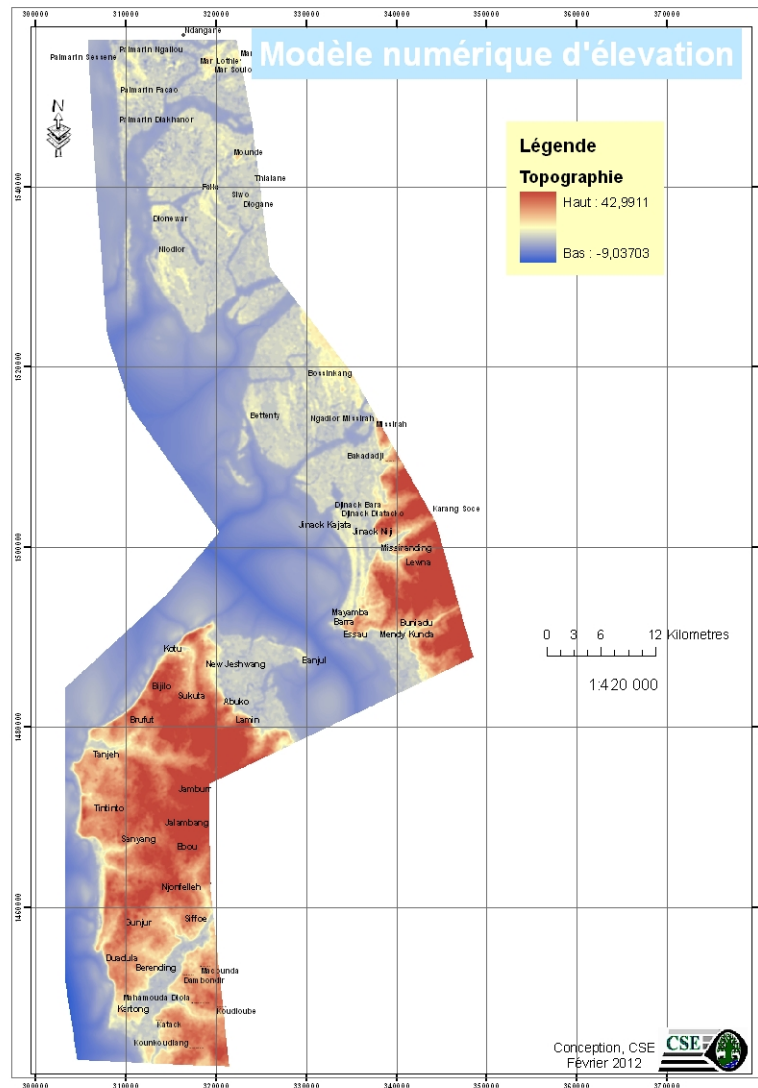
300000 310000 320000 330000 340000 350000 360000 370000

Modèle numérique d'élevation

Légende
Topographie
Haut : 42,9911
Bas : -9,03703

N

Ndangane
Palmarin Ngallou
Palmarin Sessene
Mar
Mar Lothie
Mar Soulo
Palmarin Facao
Palmarin Diakhanor
Mounde
Thialane
Falia
Siwo
Diogane
Dionewar
Niodior
Bossinkang
Bettenty
Ngadior Missirah
Missirah
Bakadadji
Djinack Bara
Djinack Diatacko
Jinack Kajata
Jinack Niji
Karang Soce
Missirandimg
Lewna
Mayamba
Barra
Essau
Buniadu
Mendy Kunda
Kotu
New Jeshwang
Banjul
Bijilo
Sukuta
Abuko
Brufut
Lamin
Tanjeh
Jambum
Tintinto
Jalambang
Sanyang
Ebou
Njonfelleh
Gunjur
Siffoe
Duadula
Berending
Macounda
Dumbondir
Mahamouda Diola
Kartong
Koudioube
Katack
Kounkoudiang

1540000
1520000
1500000
1480000
1460000

0 3 6 12 Kilometres
1:420 000

Conception, CSE
Février 2012
CSE

300000 310000 320000 330000 340000 350000 360000 370000